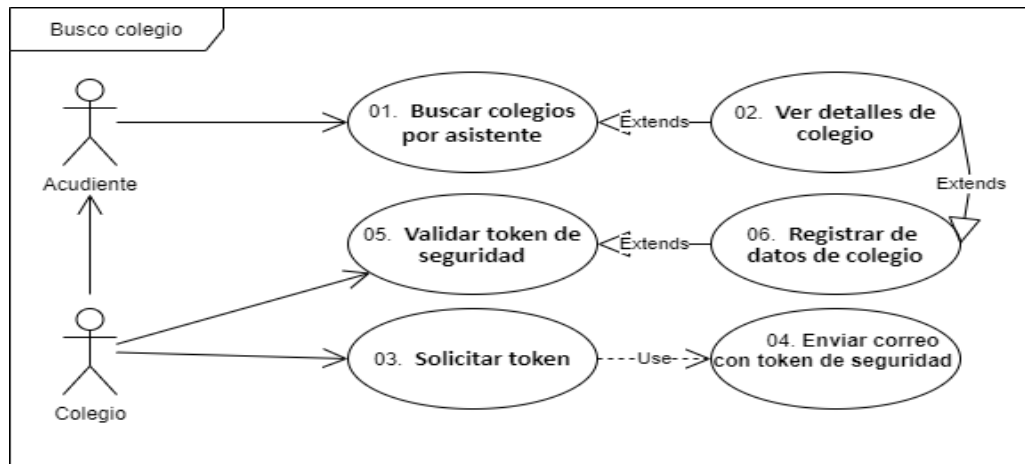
Busco colegio

Acudiente

Colegio

01. Buscar colegios por asistente

Extends

02. Ver detalles de colegio

Extends

05. Validar token de seguridad

Extends

06. Registrar de datos de colegio

03. Solicitar token

Use

04. Enviar correo con token de seguridad